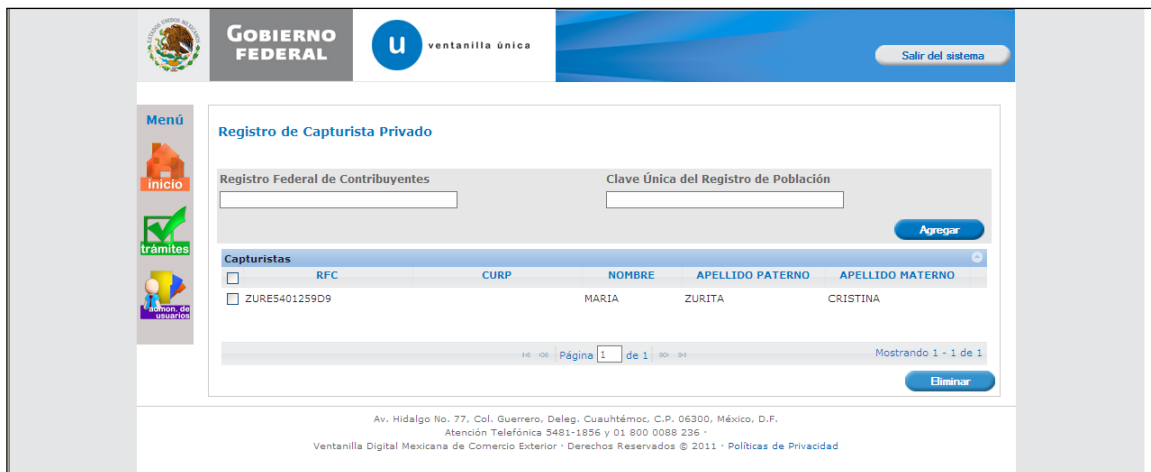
ESTADOS UNIDOS MEXICANOS

GOBIERNO FEDERAL

u ventanilla única

Salir del sistema

Menú

inicio

trámites

admon. de usuarios

Registro de Capturista Privado

Registro Federal de Contribuyentes

Clave Única del Registro de Población

Agregar

Capturistas

| | RFC | CURP | NOMBRE | APELLIDO PATERNO | APELLIDO MATERNO |
|---|---|---|---|---|---|
| | ZURE5401259D9 | | MARIA | ZURITA | CRISTINA |

Página 1 de 1

Mostrando 1 - 1 de 1

Eliminar

Av. Hidalgo No. 77, Col. Guerrero, Deleg. Cuauhtémoc, C.P. 06300, México, D.F.
Atención Telefónica 5481-1856 y 01 800 0088 236 ·
Ventanilla Digital Mexicana de Comercio Exterior · Derechos Reservados © 2011 · Políticas de Privacidad